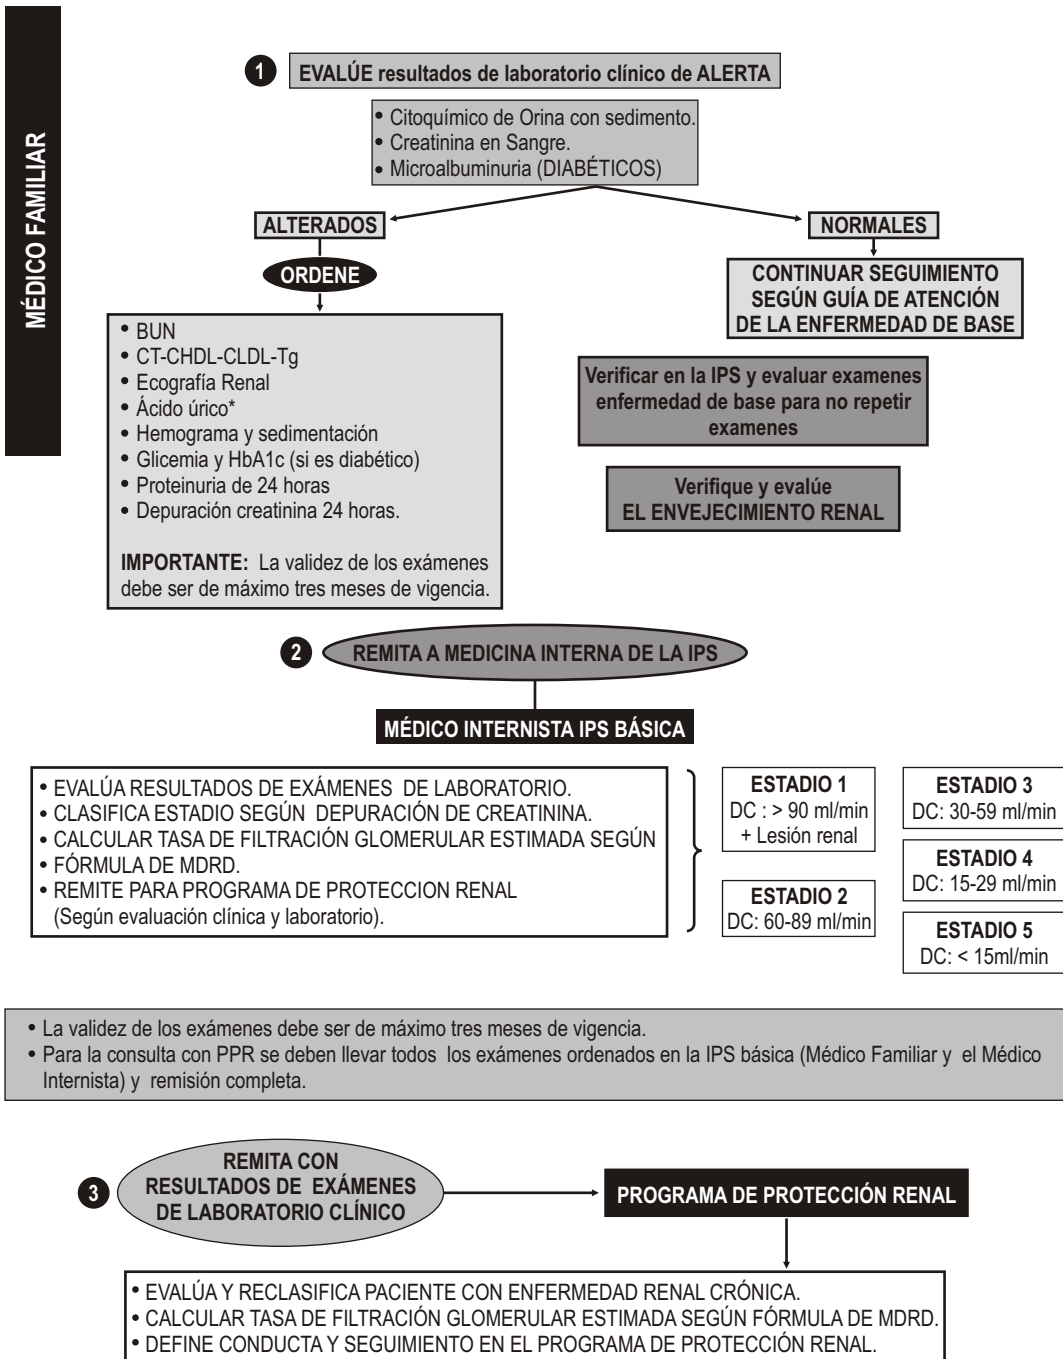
MÉDICO FAMILIAR

1 EVALÚE resultados de laboratorio clínico de ALERTA

• Citoquímico de Orina con sedimento.
• Creatinina en Sangre.
• Microalbuminuria (DIABÉTICOS)

ALTERADOS

NORMALES

ORDENE

CONTINUAR SEGUIMIENTO SEGÚN GUÍA DE ATENCIÓN DE LA ENFERMEDAD DE BASE

• BUN
• CT-CHDL-CLDL-Tg
• Ecografía Renal
• Ácido úrico*
• Hemograma y sedimentación
• Glicemia y HbA1c (si es diabético)
• Proteinuria de 24 horas
• Depuración creatinina 24 horas.

IMPORTANTE: La validez de los exámenes debe ser de máximo tres meses de vigencia.

Verificar en la IPS y evaluar examenes enfermedad de base para no repetir examenes

Verifique y evalúe EL ENVEJECIMIENTO RENAL

2 REMITA A MEDICINA INTERNA DE LA IPS

MÉDICO INTERNISTA IPS BÁSICA

• EVALÚA RESULTADOS DE EXÁMENES DE LABORATORIO.
• CLASIFICA ESTADIO SEGÚN DEPURACIÓN DE CREATININA.
• CALCULAR TASA DE FILTRACIÓN GLOMERULAR ESTIMADA SEGÚN
• FÓRMULA DE MDRD.
• REMITE PARA PROGRAMA DE PROTECCION RENAL (Según evaluación clínica y laboratorio).

ESTADIO 1
DC : > 90 ml/min + Lesión renal

ESTADIO 2
DC: 60-89 ml/min

ESTADIO 3
DC: 30-59 ml/min

ESTADIO 4
DC: 15-29 ml/min

ESTADIO 5
DC: < 15ml/min

• La validez de los exámenes debe ser de máximo tres meses de vigencia.
• Para la consulta con PPR se deben llevar todos los exámenes ordenados en la IPS básica (Médico Familiar y el Médico Internista) y remisión completa.

3 REMITA CON RESULTADOS DE EXÁMENES DE LABORATORIO CLÍNICO

PROGRAMA DE PROTECCIÓN RENAL

• EVALÚA Y RECLASIFICA PACIENTE CON ENFERMEDAD RENAL CRÓNICA.
• CALCULAR TASA DE FILTRACIÓN GLOMERULAR ESTIMADA SEGÚN FÓRMULA DE MDRD.
• DEFINE CONDUCTA Y SEGUIMIENTO EN EL PROGRAMA DE PROTECCIÓN RENAL.